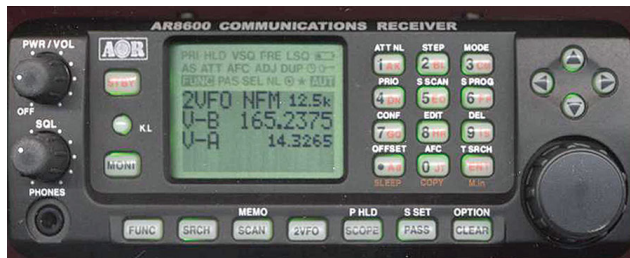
AR8600 COMMUNICATIONS RECEIVER

PWR / VOL

OFF

SQL

PHONES

AOR

STEP

KL

MONI

PRI HLD VSO FRE LSO
AS ATT AFC ADJ DUP
FUNC PAS SEL NL AUT
2VFO NFM 12.5k
V-B 165.2375
V-A 14.3265

ATT NL
1
STEP
2
MODE
3
PRIO
4
S SCAN
5
S PROG
6
CONF
7
EDIT
8
DEL
9
OFFSET
•
SLEEP
AFC
0
COPY
T SRCH
ENT
M.In

FUNC
SRCH
MEMO
SCAN
2VFO
P HLD
SCOPE
S SET
PASS
OPTION
CLEAR